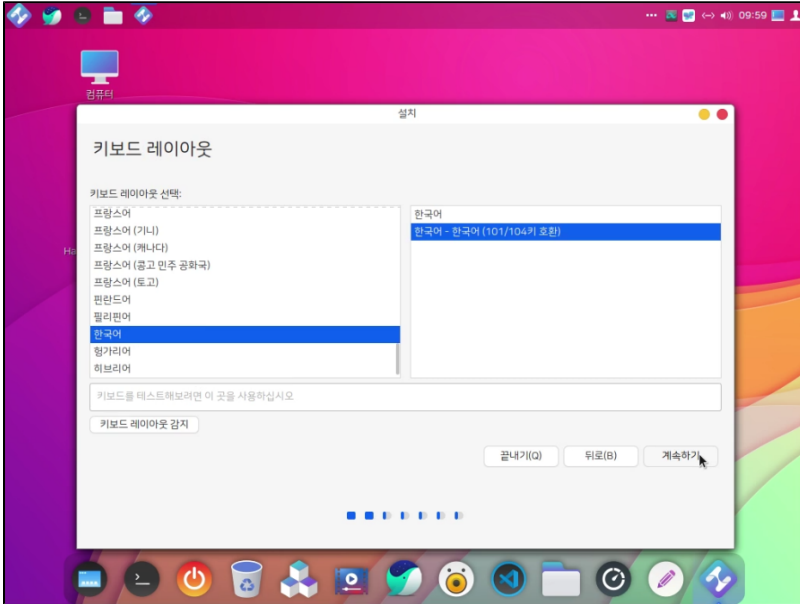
••• 09:59

컴퓨터

Ha

설치

키보드 레이아웃

키보드 레이아웃 선택:

프랑스어
프랑스어 (기니)
프랑스어 (캐나다)
프랑스어 (콩고 민주 공화국)
프랑스어 (토고)
핀란드어
필리핀어
한국어
헝가리어
히브리어

한국어
한국어 - 한국어 (101/104키 호환)

키보드를 테스트해보려면 이 곳을 사용하십시오

키보드 레이아웃 감지

끝내기(Q)
뒤로(B)
계속하기